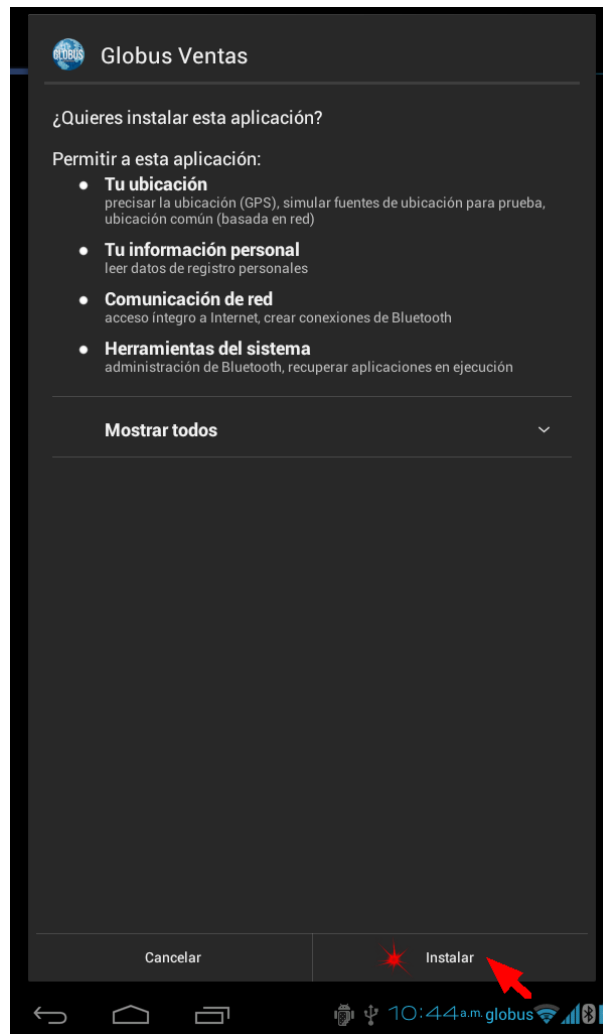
GLOBUS Globus Ventas

¿Quieres instalar esta aplicación?

Permitir a esta aplicación:

- **Tu ubicación**
  precisar la ubicación (GPS), simular fuentes de ubicación para prueba, ubicación común (basada en red)
- **Tu información personal**
  leer datos de registro personales
- **Comunicación de red**
  acceso íntegro a Internet, crear conexiones de Bluetooth
- **Herramientas del sistema**
  administración de Bluetooth, recuperar aplicaciones en ejecución

Mostrar todos

Cancelar

Instalar

10:44 a.m. globus